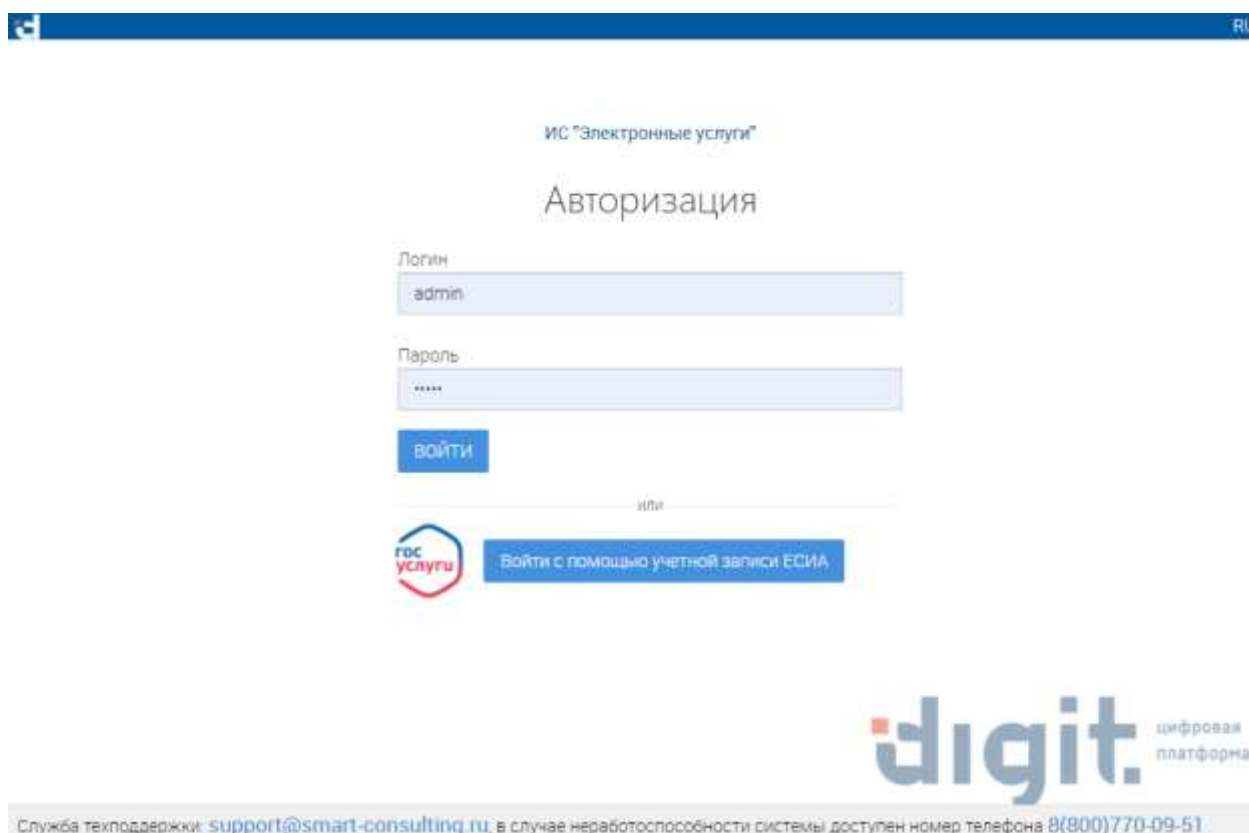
RI

ИС "Электронные услуги"

Авторизация

Логин

admin

Пароль

•••••

ВОЙТИ

или

гос услуги

Войти с помощью учетной записи ЕСИА

digit. цифровая платформа

Служба техподдержки: support@smart-consulting.ru, в случае неработоспособности системы доступен номер телефона 8(800)770-09-51